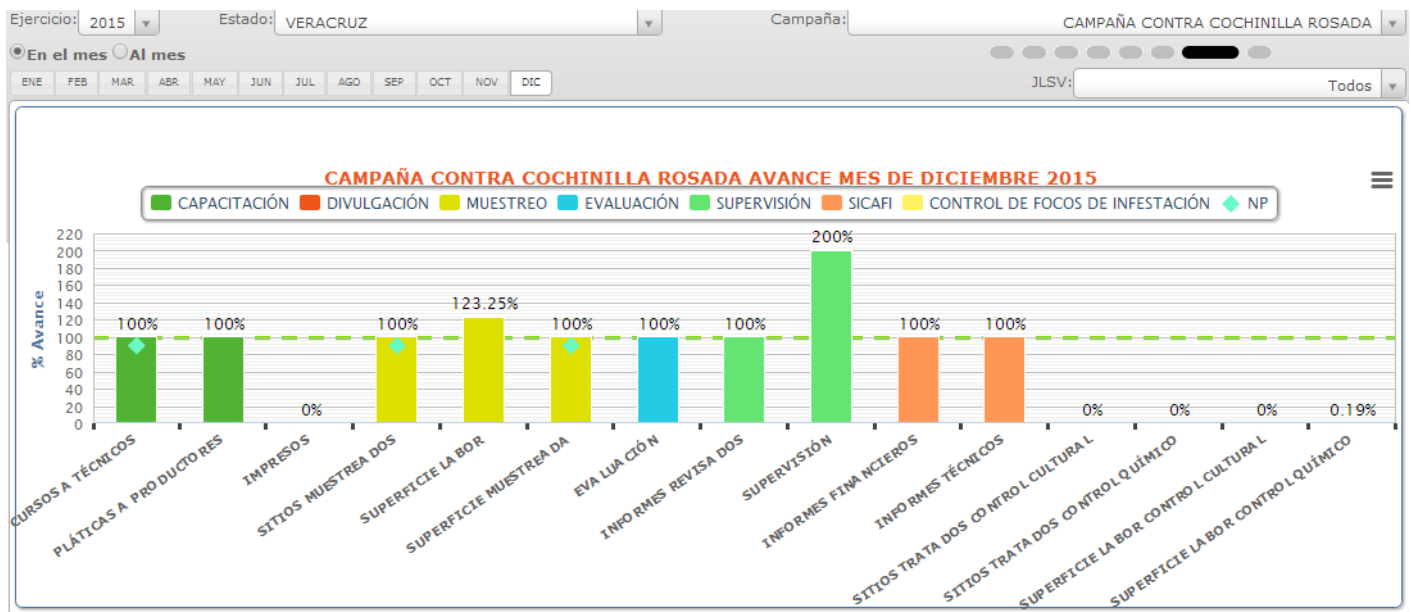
Ejercicio: 2015 Estado: VERACRUZ Campaña: CAMPAÑA CONTRA COCHINILLA ROSADA

En el mes Al mes

ENE FEB MAR ABR MAY JUN JUL AGO SEP OCT NOV DIC

JLSV: Todos

CAMPAÑA CONTRA COCHINILLA ROSADA AVANCE MES DE DICIEMBRE 2015

CAPACITACIÓN DIVULGACIÓN MUESTREO EVALUACIÓN SUPERVISIÓN SICAFI CONTROL DE FOCOS DE INFESTACIÓN NP

% Avance

220
200
180
160
140
120
100
80
60
40
20
0

100% 100% 0% 100% 123.25% 100% 100% 100% 200% 100% 100% 0% 0% 0% 0.19%

CURSOS A TÉCNICOS
PLÁTICAS A PRODUCTORES
IMPRESOS
SITIOS MUESTREADOS
SUPERFICIE LABOR
SUPERFICIE MUESTREADA
EVALUACIÓN
INFORMES REVISADOS
SUPERVISIÓN
INFORMES FINANCIEROS
INFORMES TÉCNICOS
SITIOS TRATADOS CONTROL CULTURAL
SITIOS TRATADOS CONTROL QUÍMICO
SUPERFICIE LABOR CONTROL CULTURAL
SUPERFICIE LABOR CONTROL QUÍMICO